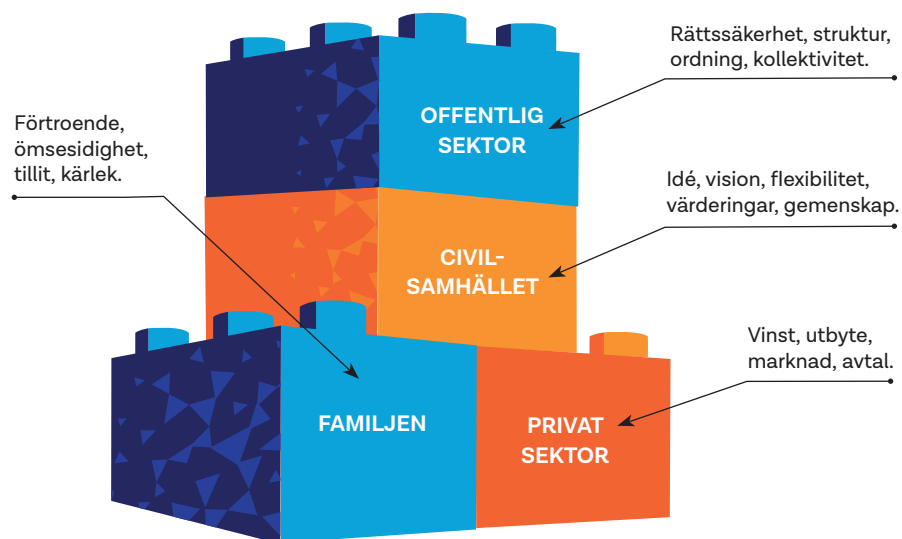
Rättssäkerhet, struktur, ordning, kollektivitet.

OFFENTLIG SEKTOR

Förtroende, ömsesidighet, tillit, kärlek.

Idé, vision, flexibilitet, värderingar, gemenskap.

CIVIL-SAMHÄLLET

Vinst, utbyte, marknad, avtal.

FAMILJEN

PRIVAT SEKTOR